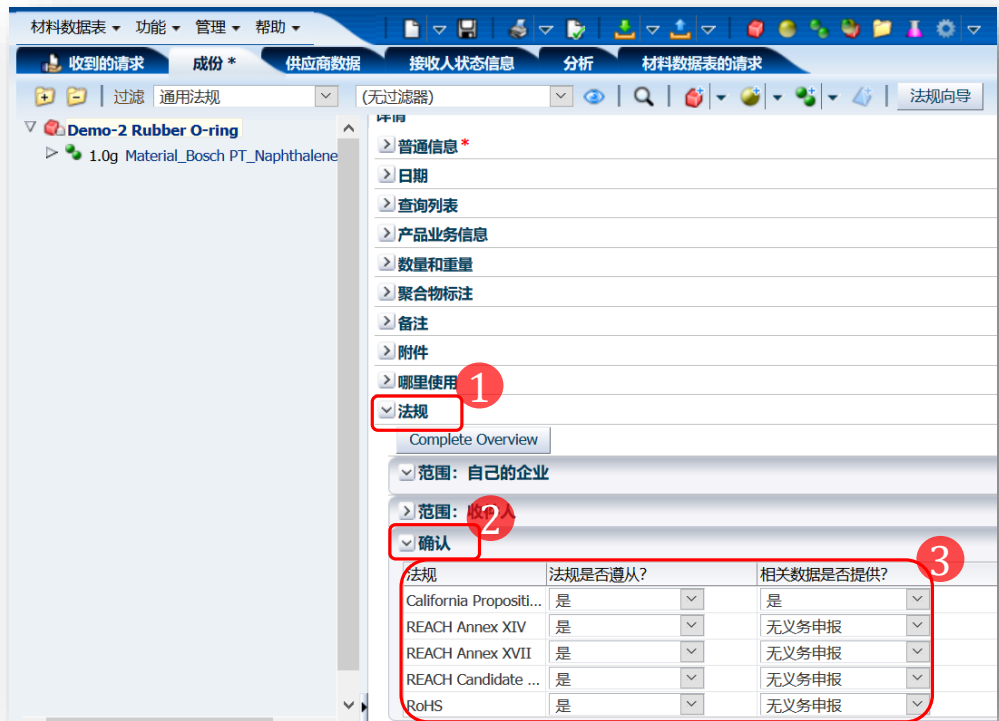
材料数据表 ▾ 功能 ▾ 管理 ▾ 帮助 ▾

收到的请求 成份 * 供应商数据 接收人状态信息 分析 材料数据表的请求

过滤 通用法规 (无过滤器) 法规向导

Demo-2 Rubber O-ring
1.0g Material_Bosch PT_Naphthalene

详情
普通信息 *
日期
查询列表
产品业务信息
数量和重量
聚合物标注
备注
附件
哪里使用
1
法规
Complete Overview
范围：自己的企业
范围：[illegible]人
2
确认
3

| 法规 | 法规是否遵从? | 相关数据是否提供? |
|---|---|---|
| California Propositi... | 是 | 是 |
| REACH Annex XIV | 是 | 无义务申报 |
| REACH Annex XVII | 是 | 无义务申报 |
| REACH Candidate ... | 是 | 无义务申报 |
| RoHS | 是 | 无义务申报 |